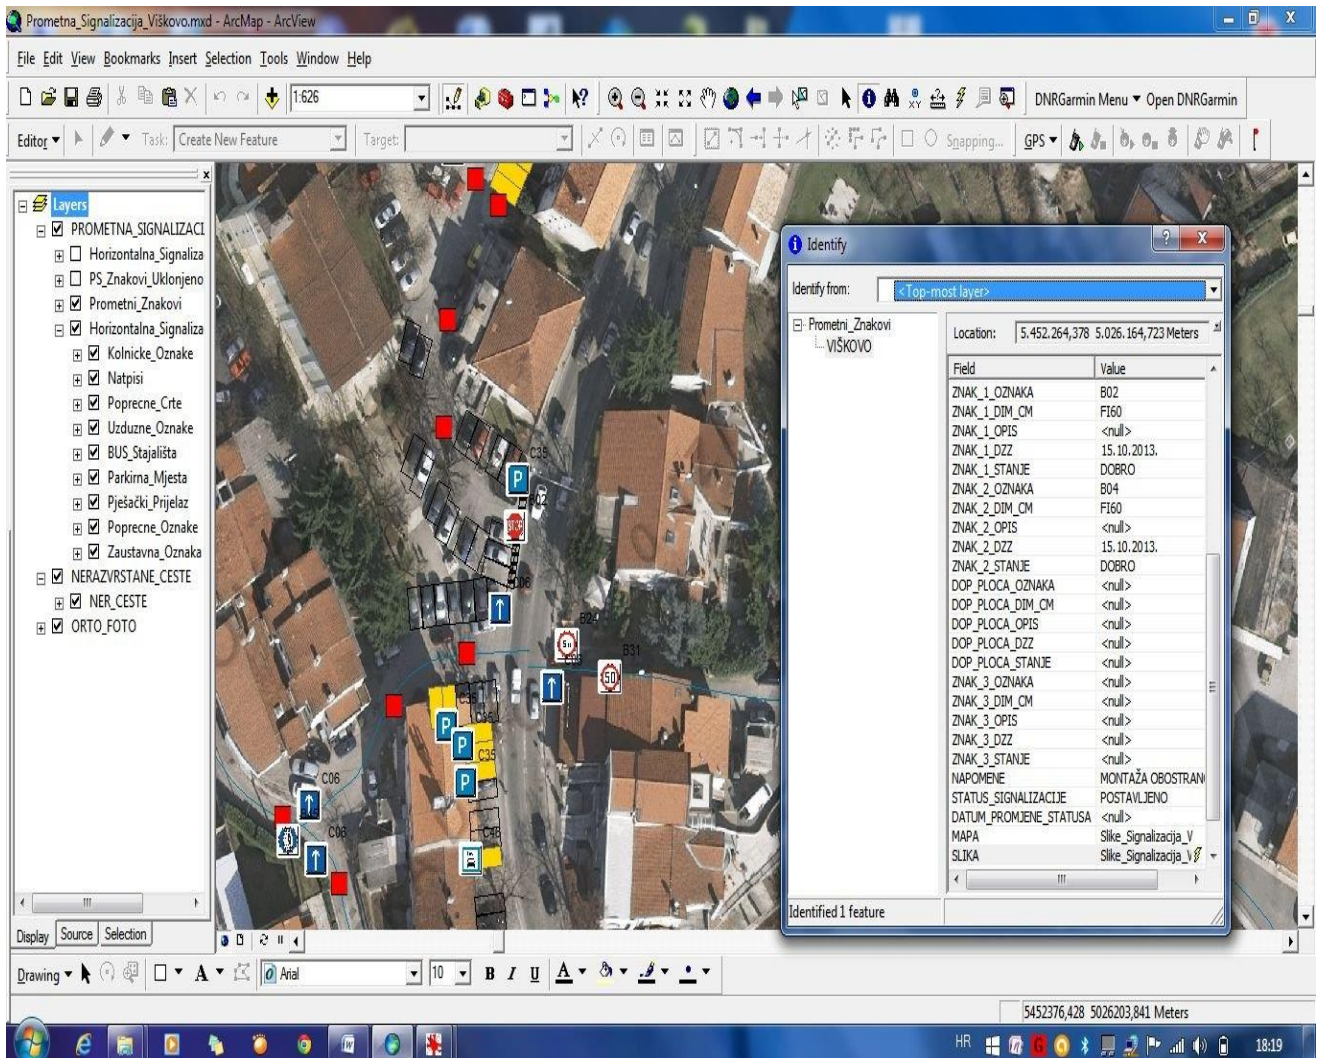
Prometna_Signalizacija_Viškovo.mxd - ArcMap - ArcView

File Edit View Bookmarks Insert Selection Tools Window Help

1:626

DNRGarmin Menu ▾ Open DNRGarmin

Editor ▾ Task: Create New Feature Target: Snapping... GPS ▾

Layers
PROMETNA_SIGNALIZACI
Horizontalna_Signaliza
PS_Znakovi_Uklonjeno
Prometni_Znakovi
Horizontalna_Signaliza
Kolnicke_Oznake
Natpisi
Poprecne_Crte
Uzduzne_Oznake
BUS_Stajališta
Parkirna_Mjesta
Pješački_Prijelaz
Poprecne_Oznake
Zaustavna_Oznaka
NERAZVRSTANE_CESTE
NER_CESTE
ORTO_FOTO

Display Source Selection

C35
B02
C06
B24
B31
C35
C35
C06
C06
C16

Identify

Identify from: <Top-most layer>

Prometni_Znakovi
VIŠKOVO

Location: 5.452.264,378 5.026.164,723 Meters

| Field | Value |
|---|---|
| ZNAK_1_OZNAKA | B02 |
| ZNAK_1_DIM_CM | FI60 |
| ZNAK_1_OPIS | <null> |
| ZNAK_1_DZZ | 15.10.2013. |
| ZNAK_1_STANJE | DOBRO |
| ZNAK_2_OZNAKA | B04 |
| ZNAK_2_DIM_CM | FI60 |
| ZNAK_2_OPIS | <null> |
| ZNAK_2_DZZ | 15.10.2013. |
| ZNAK_2_STANJE | DOBRO |
| DOP_PLOCA_OZNAKA | <null> |
| DOP_PLOCA_DIM_CM | <null> |
| DOP_PLOCA_OPIS | <null> |
| DOP_PLOCA_DZZ | <null> |
| DOP_PLOCA_STANJE | <null> |
| ZNAK_3_OZNAKA | <null> |
| ZNAK_3_DIM_CM | <null> |
| ZNAK_3_OPIS | <null> |
| ZNAK_3_DZZ | <null> |
| ZNAK_3_STANJE | <null> |
| NAPOMENE | MONTAŽA OBOSTRAN |
| STATUS_SIGNALIZACIJE | POSTAVLJENO |
| DATUM_PROMJENE_STATUSA | <null> |
| MAPA | Slike_Signalizacija_V |
| SLIKA | Slike_Signalizacija_V |

Identified 1 feature

Drawing ▾ Arial 10 B I U A

5452376,428 5026203,841 Meters

HR 18:19